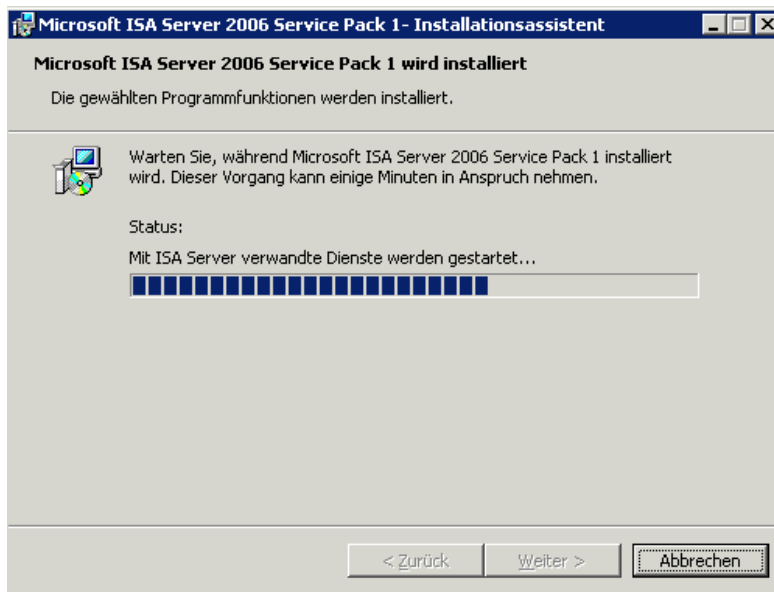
Microsoft ISA Server 2006 Service Pack 1- Installationsassistent

Microsoft ISA Server 2006 Service Pack 1 wird installiert

Die gewählten Programmfunktionen werden installiert.

Warten Sie, während Microsoft ISA Server 2006 Service Pack 1 installiert wird. Dieser Vorgang kann einige Minuten in Anspruch nehmen.

Status:

Mit ISA Server verwandte Dienste werden gestartet...

< Zurück

Weiter >

Abbrechen